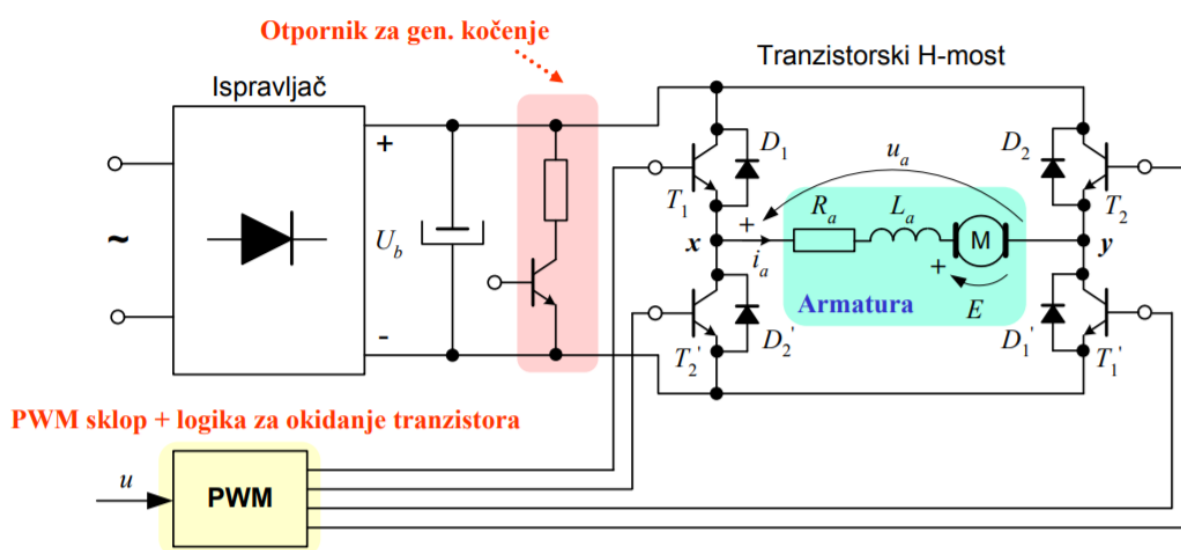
Otpornik za gen. kočenje

Tranzistorski H-most

Ispravljač

+

~

$U_b$

-

$D_1$

$T_1$

$u_a$

$D_2$

$T_2$

$R_a$

$L_a$

M

+

$x$

$i_a$

$y$

+

Armatura

$E$

$T_2'$

$D_2'$

$D_1'$

$T_1'$

PWM sklop + logika za okidanje tranzistora

$u$

PWM